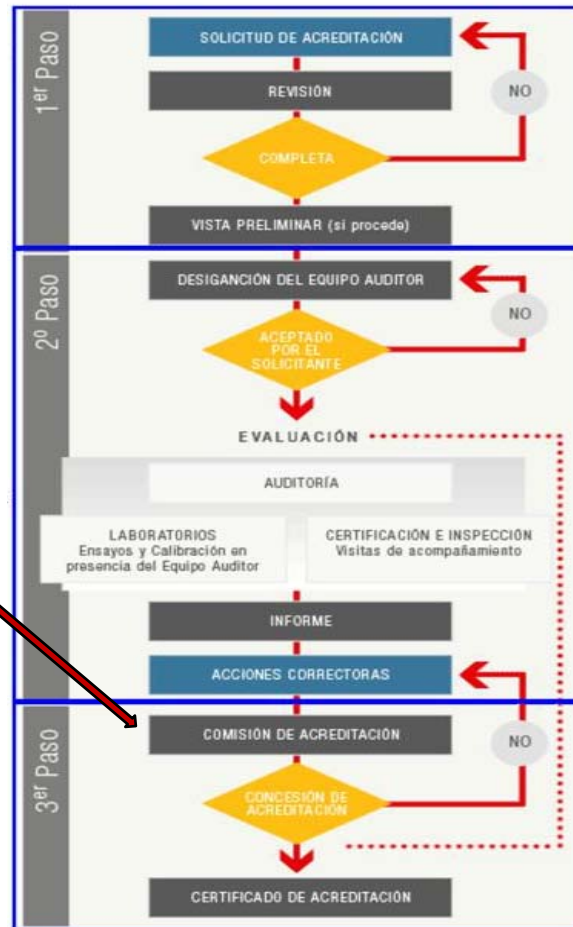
1$^{er}$ Paso

SOLICITUD DE ACREDITACIÓN

REVISIÓN

COMPLETA

NO

VISTA PRELIMINAR (si procede)

2º Paso

DESIGANCIÓN DEL EQUIPO AUDITOR

ACEPTADO POR EL SOLICITANTE

NO

EVALUACIÓN

AUDITORÍA

LABORATORIOS
Ensayos y Calibración en presencia del Equipo Auditor

CERTIFICACIÓN E INSPECCIÓN
Visitas de acompañamiento

INFORME

ACCIONES CORRECTORAS

3$^{er}$ Paso

COMISIÓN DE ACREDITACIÓN

CONCESIÓN DE ACREDITACIÓN

NO

CERTIFICADO DE ACREDITACIÓN